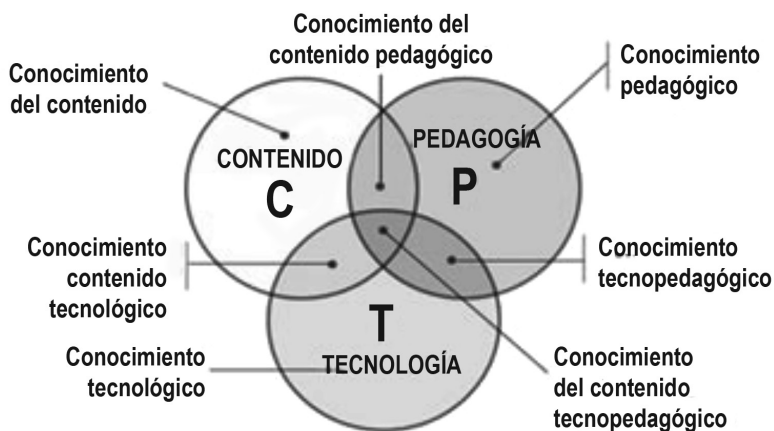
Conocimiento del contenido pedagógico

Conocimiento del contenido

Conocimiento pedagógico

CONTENIDO
C

PEDAGOGÍA
P

Conocimiento contenido tecnológico

Conocimiento tecnopedagógico

T
TECNOLOGÍA

Conocimiento tecnológico

Conocimiento del contenido tecnopedagógico